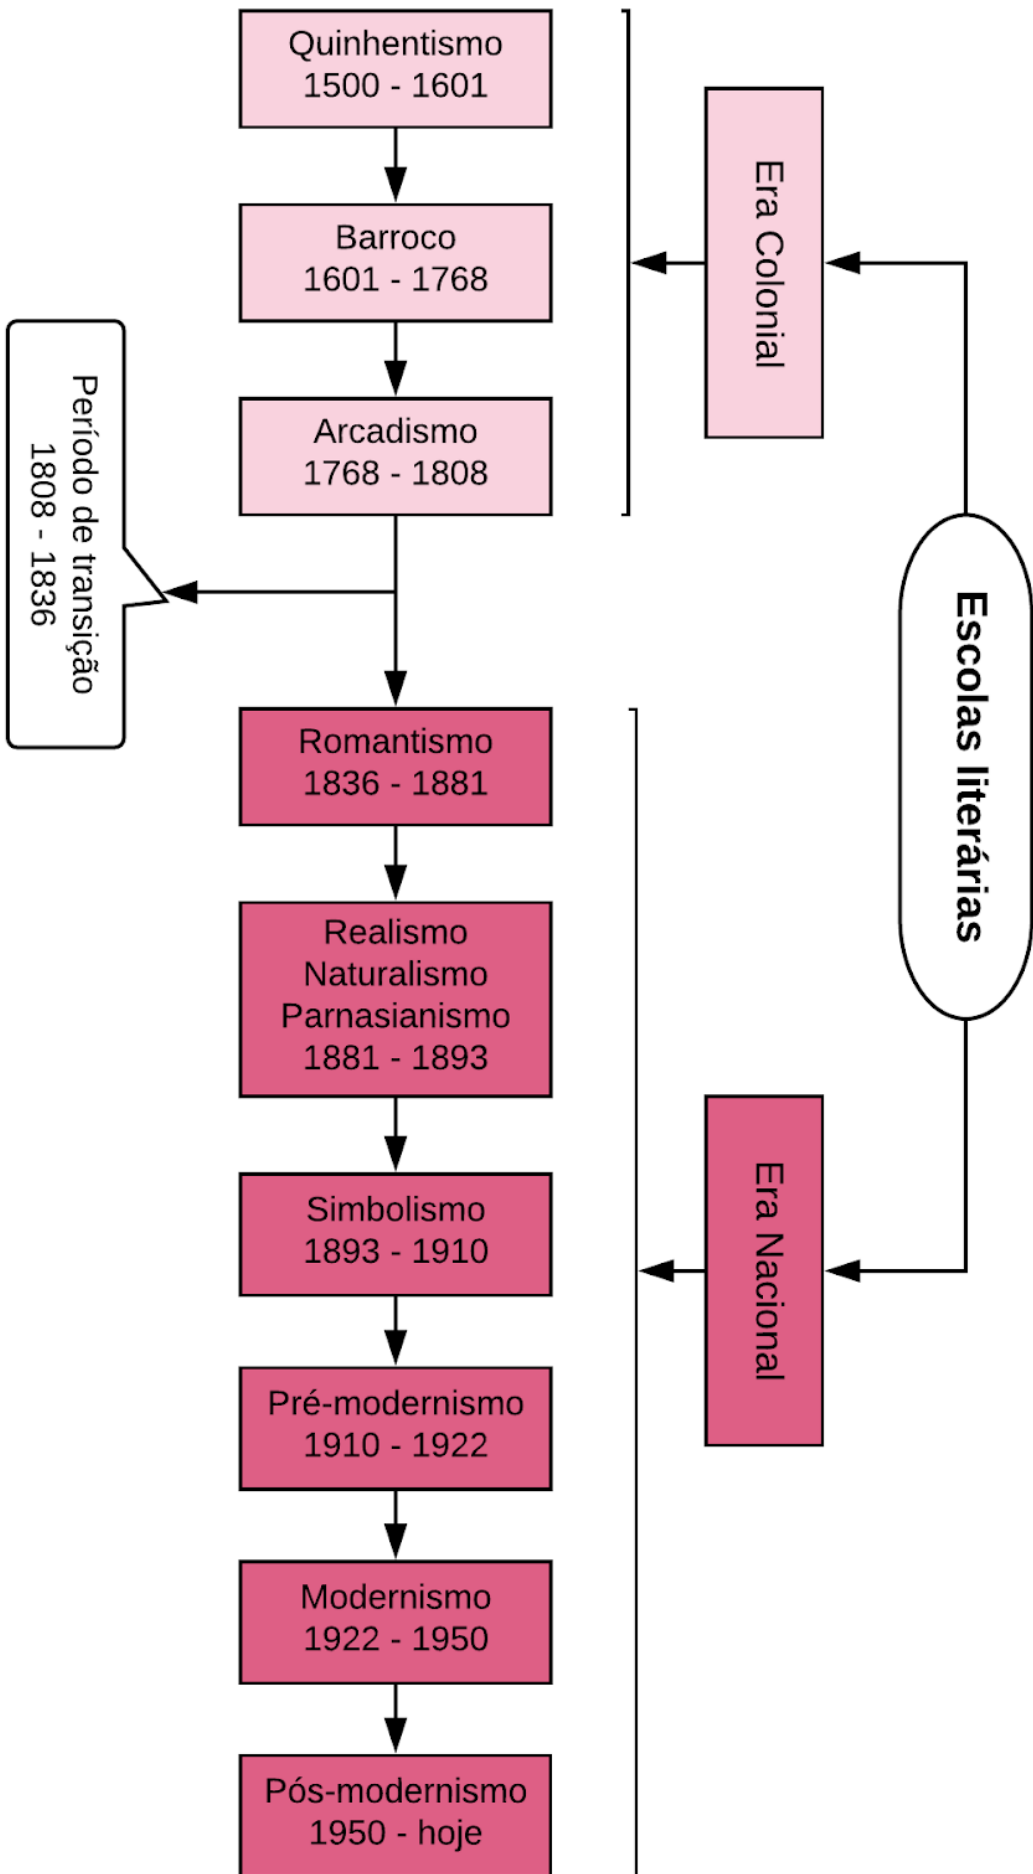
Escolas literárias

Era Colonial

Quinhentismo
1500 - 1601

Barroco
1601 - 1768

Arcadismo
1768 - 1808

Período de transição
1808 - 1836

Era Nacional

Romantismo
1836 - 1881

Realismo
Naturalismo
Parnasianismo
1881 - 1893

Simbolismo
1893 - 1910

Pré-modernismo
1910 - 1922

Modernismo
1922 - 1950

Pós-modernismo
1950 - hoje